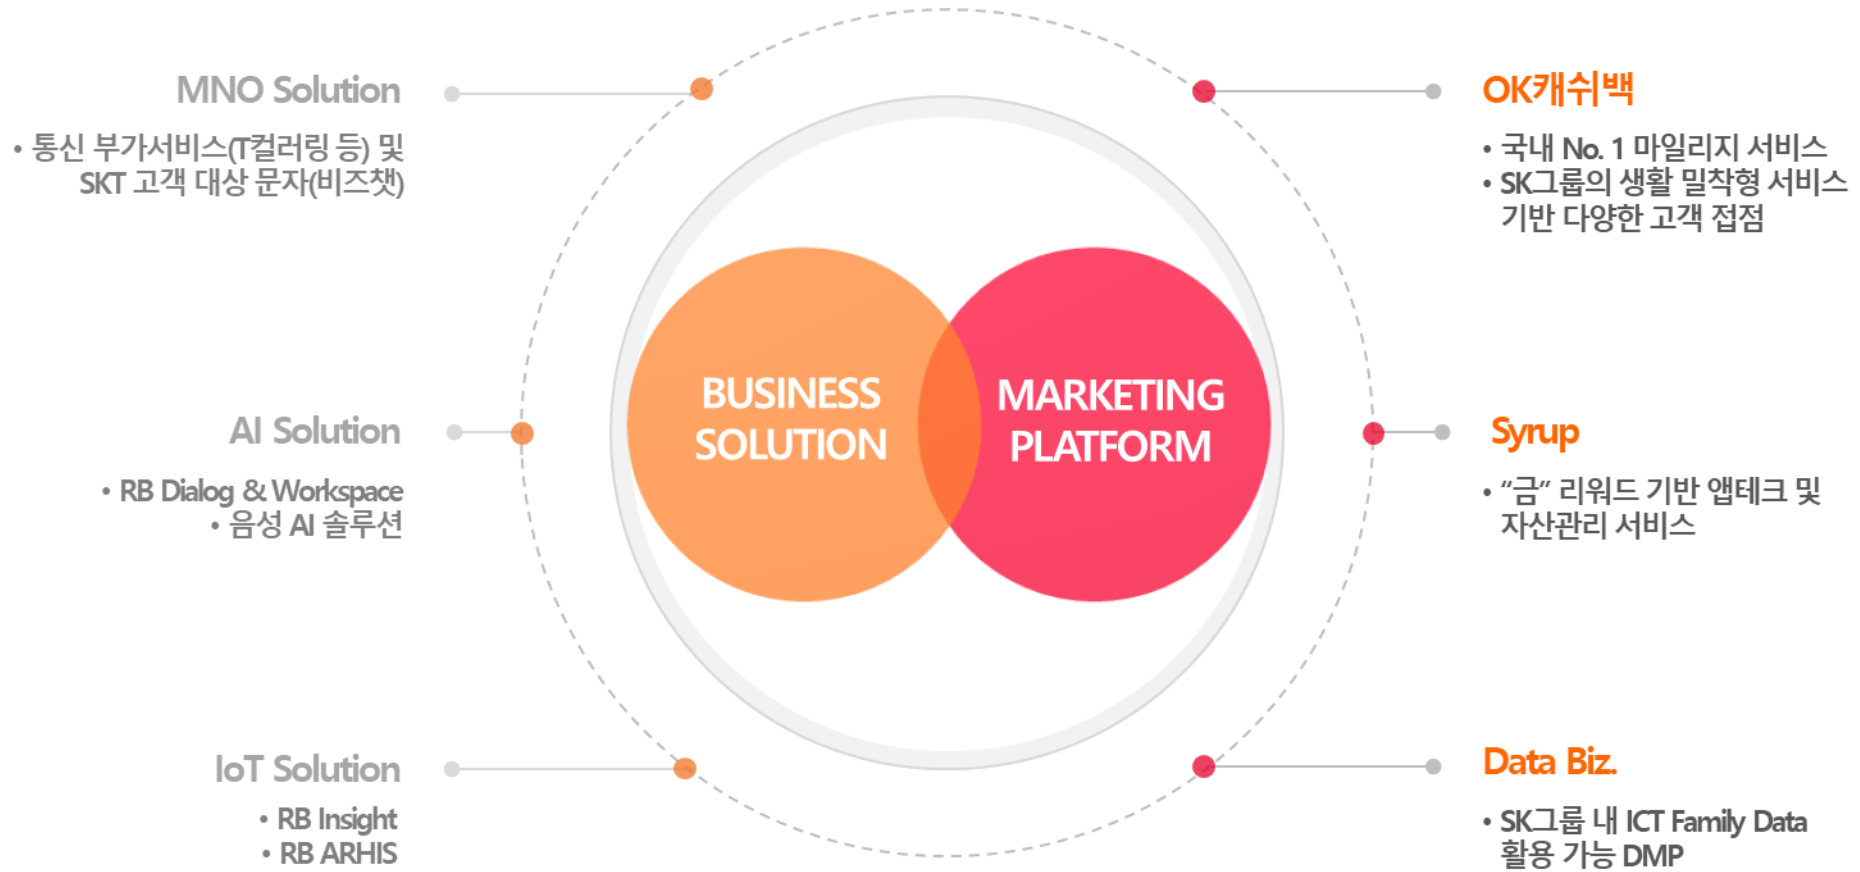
MNO Solution

• 통신 부가서비스(T컬러링 등) 및 SKT 고객 대상 문자(비즈챗)

OK캐쉬백

• 국내 No. 1 마일리지 서비스
• SK그룹의 생활 밀착형 서비스 기반 다양한 고객 접점

AI Solution

• RB Dialog & Workspace
• 음성 AI 솔루션

BUSINESS SOLUTION

MARKETING PLATFORM

Syrup

• "금" 리워드 기반 앱테크 및 자산관리 서비스

IoT Solution

• RB Insight
• RB ARHIS

Data Biz.

• SK그룹 내 ICT Family Data 활용 가능 DMP